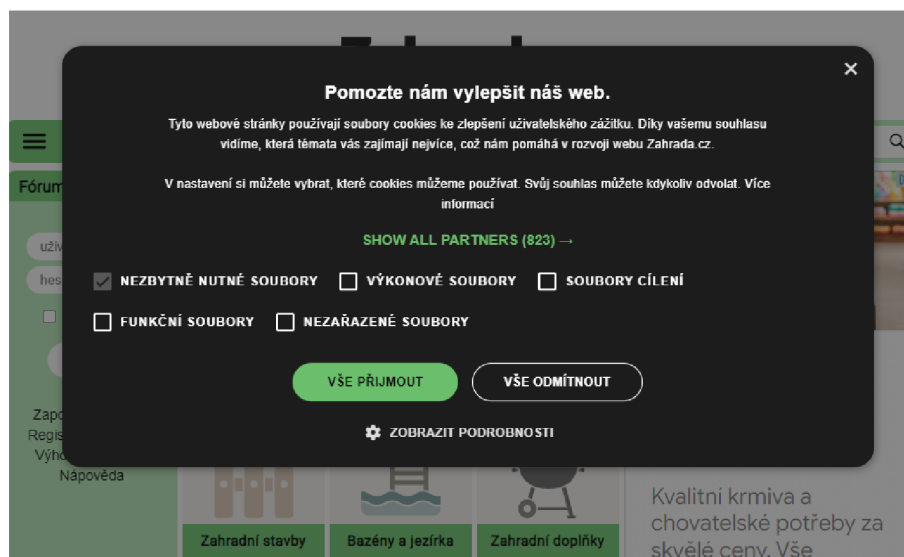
Pomozte nám vylepšit náš web.

Tyto webové stránky používají soubory cookies ke zlepšení uživatelského zážitku. Díky vašemu souhlasu vidíme, která témata vás zajímají nejvíce, což nám pomáhá v rozvoji webu Zahrada.cz.

V nastavení si můžete vybrat, které cookies můžeme používat. Svůj souhlas můžete kdykoliv odvolat. Více informací

SHOW ALL PARTNERS (823) →

NEZBYTNĚ NUTNÉ SOUBORY
VÝKONOVÉ SOUBORY
SOUBORY CÍLENÍ
FUNKČNÍ SOUBORY
NEZAŘAZENÉ SOUBORY

VŠE PŘIJMOUT
VŠE ODMÍTNOUT

ZOBRAZIT PODROBNOSTI

Fórum
uživ
hes
Zapo
Regis
Výho
Nápověda

Zahradní stavby
Bazény a jezírka
Zahradní doplňky

Kvalitní krmiva a chovatelské potřeby za skvělé ceny. Vše